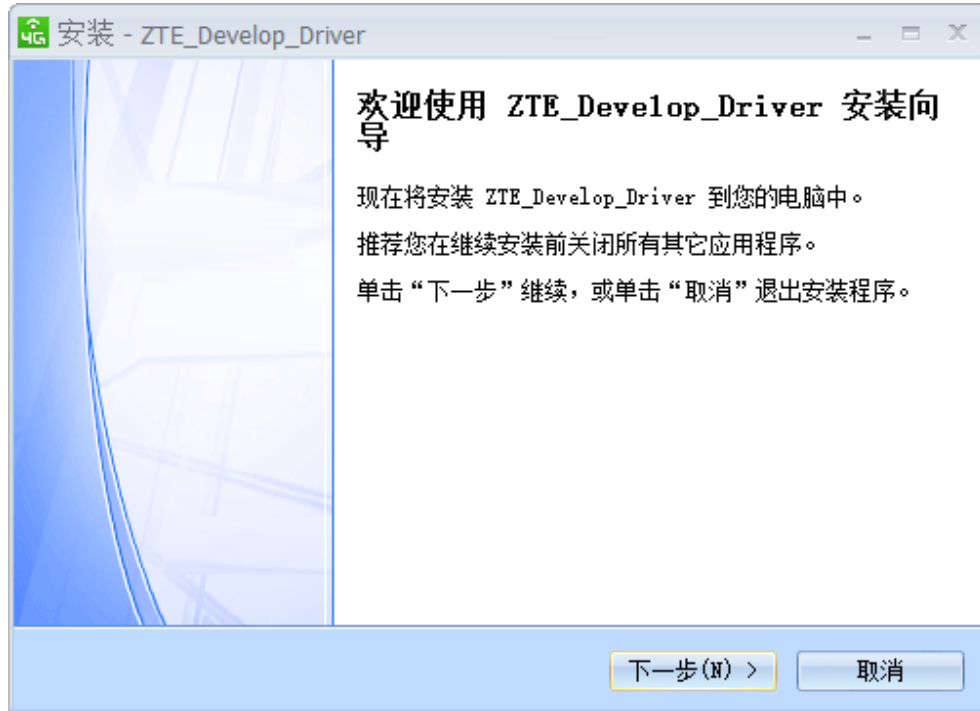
安装 - ZTE_Develop_Driver

欢迎使用 ZTE_Develop_Driver 安装向导

现在将安装 ZTE_Develop_Driver 到您的电脑中。

推荐您在继续安装前关闭所有其它应用程序。

单击“下一步”继续，或单击“取消”退出安装程序。

下一步(N) >
取消